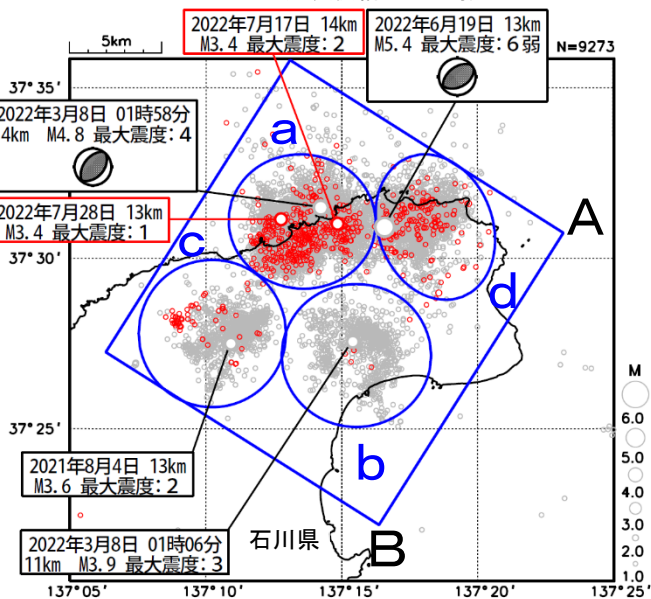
5km

2022年7月17日 14km
M3.4 最大震度：2

2022年6月19日 13km
M5.4 最大震度：6弱

N=9273

37°35′

2022年3月8日 01時58分
4km M4.8 最大震度：4

a

2022年7月28日 13km
M3.4 最大震度：1

c

A

37°30′

d

M

37°25′

6.0
5.0
4.0
3.0
2.0
1.0

b

2021年8月4日 13km
M3.6 最大震度：2

2022年3月8日 01時06分
11km M3.9 最大震度：3

石川県

B

137°05′ 137°10′ 137°15′ 137°20′ 137°25′